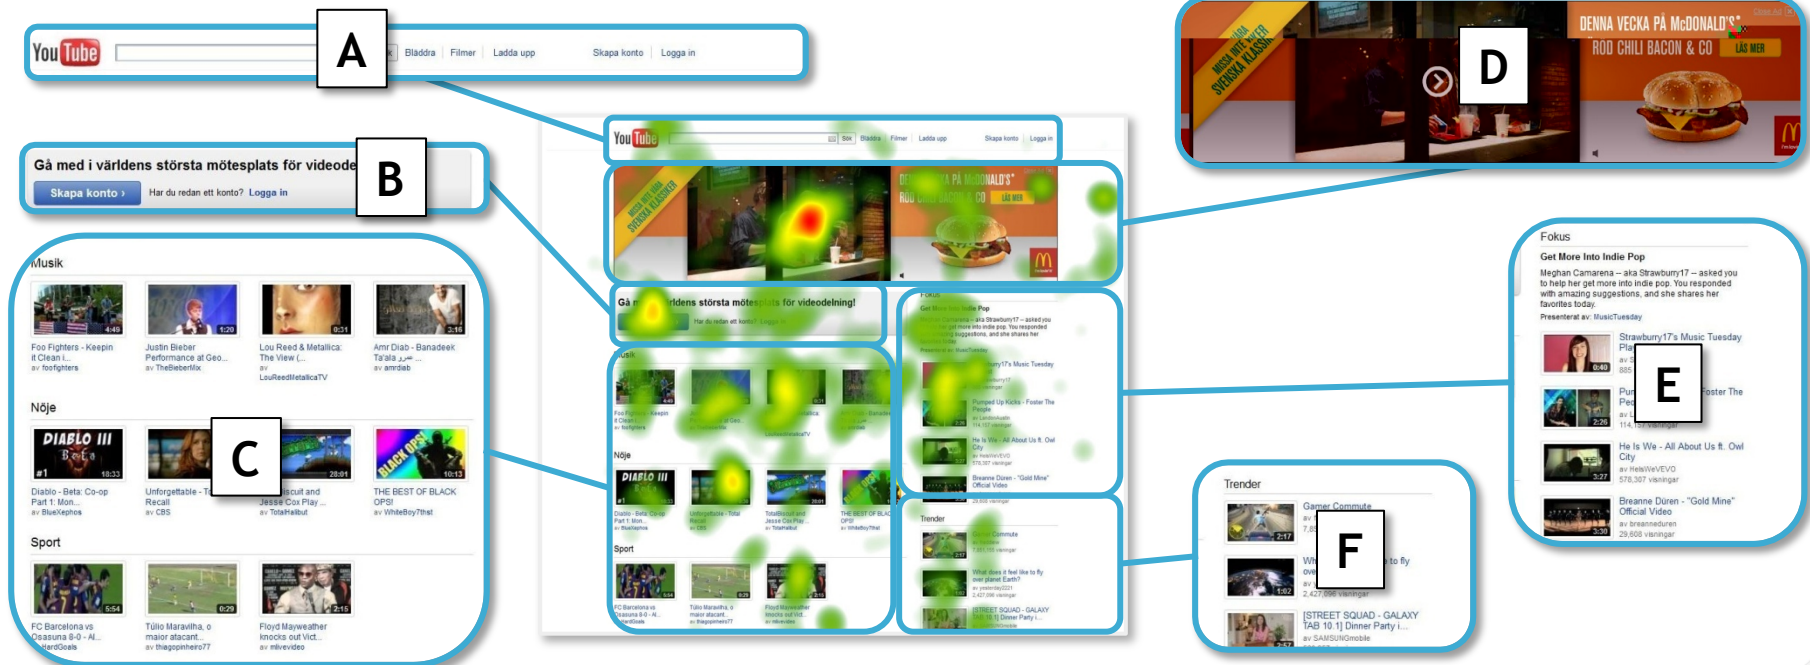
You Tube Bläddra | Filmer | Ladda upp Skapa konto | Logga in

A

Gå med i världens största mötesplats för videode

B

Skapa konto › Har du redan ett konto? Logga in

Musik

4:49 Foo Fighters - Keepin It Clean i... av foofighters

1:20 Justin Bieber Performance at Geo... av TheBieberMix

0:31 Lou Reed & Metallica: The View (... av LouReedMetallicaTV

3:16 Amr Diab - Banadeek Ta'ala av amrdiab

Nöje

C

DIABLO III Beta #1 18:33 Diablo - Beta: Co-op Part 1: Mon... av BlueXephos

Unforgettable - T Recall av CBS

28:01 scuit and Jesse Cox Play ... av TotalHalibut

10:13 THE BEST OF BLACK OPS! av WhiteBoy7thst

Sport

5:54 FC Barcelona vs Osasuna 8-0 - Al... HardGoals

0:29 Túlio Maravilha, o maior atacant... av thiagopinheiro77

2:15 Floyd Mayweather knocks out Vict... av mlvevideo

DENNA VECKA PÅ McDONALD'S ROD CHILI BACON & CO LÄS MER

MISSA INTE VÅR SVENSKA KLASSIKER

D

Fokus

Get More Into Indie Pop

Meghan Camarena – aka Strawburry17 – asked you to help her get more into indie pop. You responded with amazing suggestions, and she shares her favorites today.

Presenterat av: MusicTuesday

0:40 Strawburry17's Music Tuesday Pla av 885

E

2:26 Pun Peo av 114, Foster The

3:27 He Is We - All About Us ft. Owl City av HeIsWeVEVO 578,307 visningar

3:30 Breanne Düren - "Gold Mine" Official Video av breanneduren 29,608 visningar

Trender

2:17 Gamer Commute av 7,8

F

1:02 Wh ove av 2,427,096 visningar to fly

[STREET SQUAD - GALAXY TAB 10.1] Dinner Party i... av SAMSUNGmobile

Gå med i världens största mötesplats för videodelning!